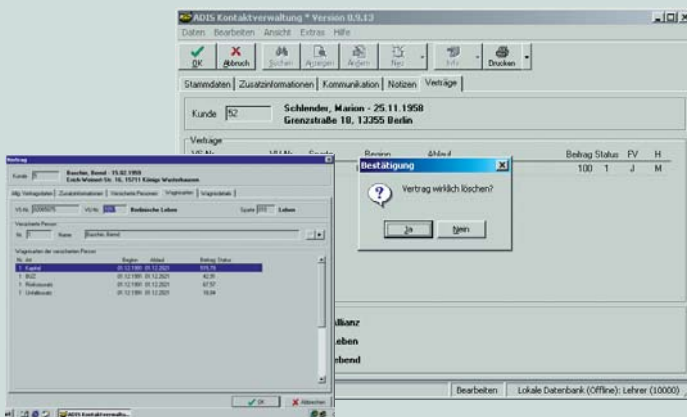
ADIS Kontaktverwaltung * Version 0.9.13

Daten Bearbeiten Ansicht Extras Hilfe

OK Abbruch Suchen Anzeigen Ändern Neu Info Drucken

Stammdaten | Zusatzinformationen | Kommunikation | Notizen | Verträge

Kunde 52 Schlender, Marion - 25.11.1958
Grenzstraße 18, 13355 Berlin

Verträge

VS-Nr. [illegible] Sparte Beginn Ablauf Beitrag Status FV H

100 1 J M

Bestätigung

Vertrag wirklich löschen?

Ja Nein

Allianz
Leben
Lebend

Bearbeiten | Lokale Datenbank (Offline): Lehrer (10000)

Vertrag

Kunde 5 Buscher, Bernd - 15.02.1959
Erich-Weinert-Str. 16, 15711 Königs Wusterhausen

Allg. Vertragsdaten | Zusatzinformationen | Versicherte Personen | Wagniarten | Wagnisdetails

VS-Nr. 32569375 VU-Nr. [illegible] Rostocker Leben Sparte 010 Leben

Versicherte Person
Nr. 1 Name Buscher, Bernd

Wagnisarten der versicherten Person

| Nr. | Art | Beginn | Ablauf | Beitrag | Status |
|---|---|---|---|---|---|
| 1 | Kapital | 01.12.1991 | 01.12.2021 | 515,79 | |
| 1 | BUZ | 01.12.1991 | 01.12.2021 | 42,55 | |
| 1 | Risikozusatz | 01.12.1991 | 01.12.2021 | 67,57 | |
| 1 | Unfallzusatz | 01.12.1991 | 01.12.2021 | 19,84 | |

OK X Abbrechen

ADIS Kontaktverwaltu...